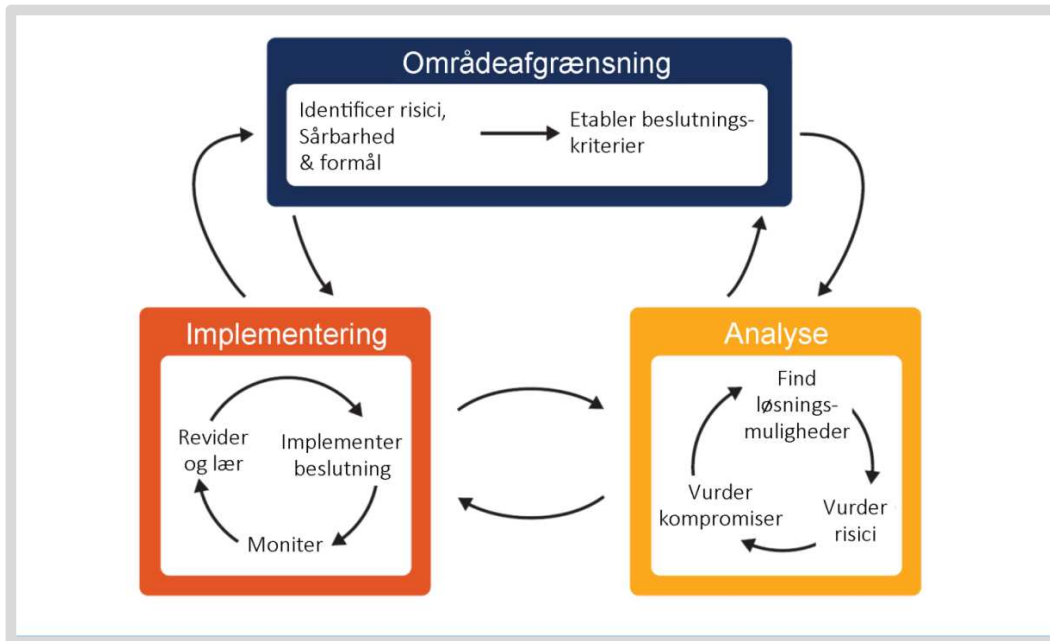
Områdeafgrænsning

Identificer risici, Sårbarhed & formål

Etabler beslutningskriterier

Implementering

Revider og lær

Implementer beslutning

Moniter

Analyse

Find løsningsmuligheder

Vurder risici

Vurder kompromiser